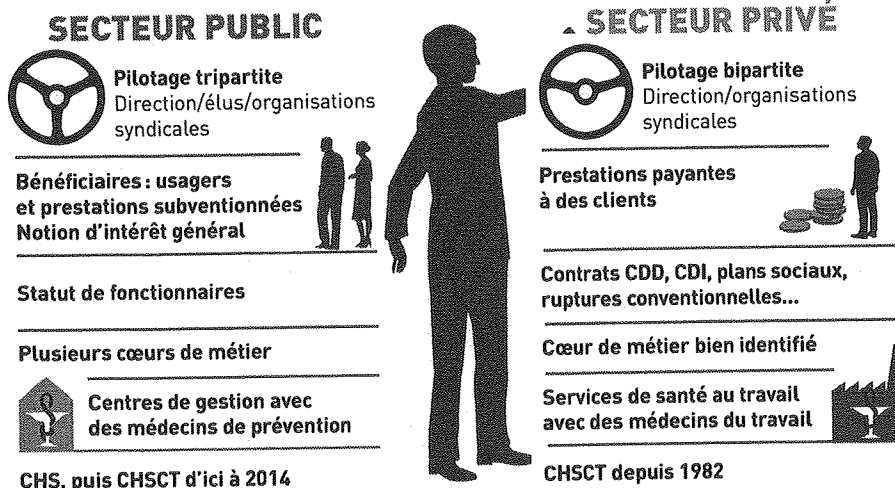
SECTEUR PUBLIC

Pilotage tripartite
Direction/élus/organisations syndicales

Bénéficiaires : usagers et prestations subventionnées
Notion d'intérêt général

Statut de fonctionnaires

Plusieurs cœurs de métier

Centres de gestion avec des médecins de prévention

CHS, puis CHSCT d'ici à 2014

SECTEUR PRIVÉ

Pilotage bipartite
Direction/organisations syndicales

Prestations payantes à des clients

Contrats CDD, CDI, plans sociaux, ruptures conventionnelles...

Cœur de métier bien identifié

Services de santé au travail avec des médecins du travail

CHSCT depuis 1982